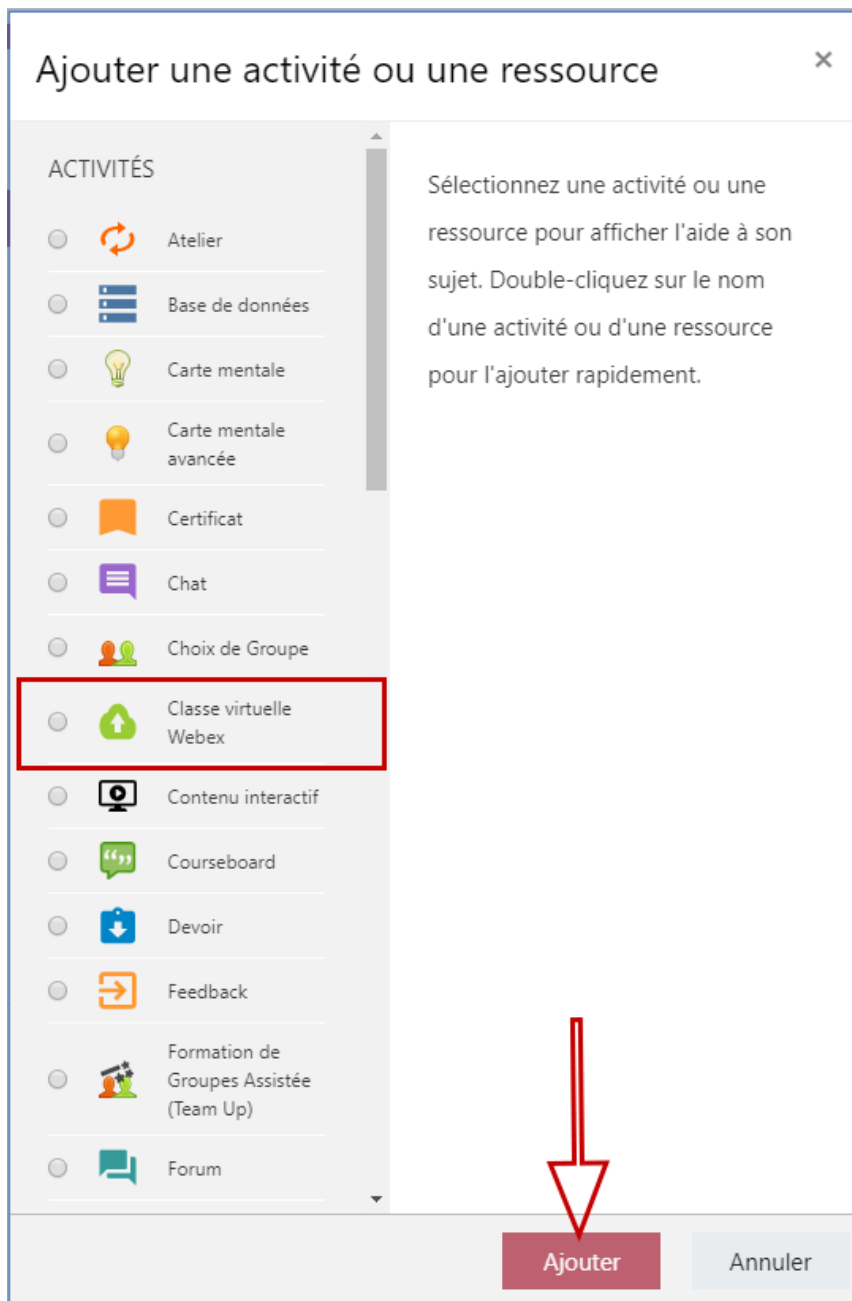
Ajouter une activité ou une ressource

×

ACTIVITÉS

Atelier

Base de données

Carte mentale

Carte mentale avancée

Certificat

Chat

Choix de Groupe

Classe virtuelle Webex

Contenu interactif

Courseboard

Devoir

Feedback

Formation de Groupes Assistée (Team Up)

Forum

Sélectionnez une activité ou une ressource pour afficher l'aide à son sujet. Double-cliquez sur le nom d'une activité ou d'une ressource pour l'ajouter rapidement.

Ajouter

Annuler